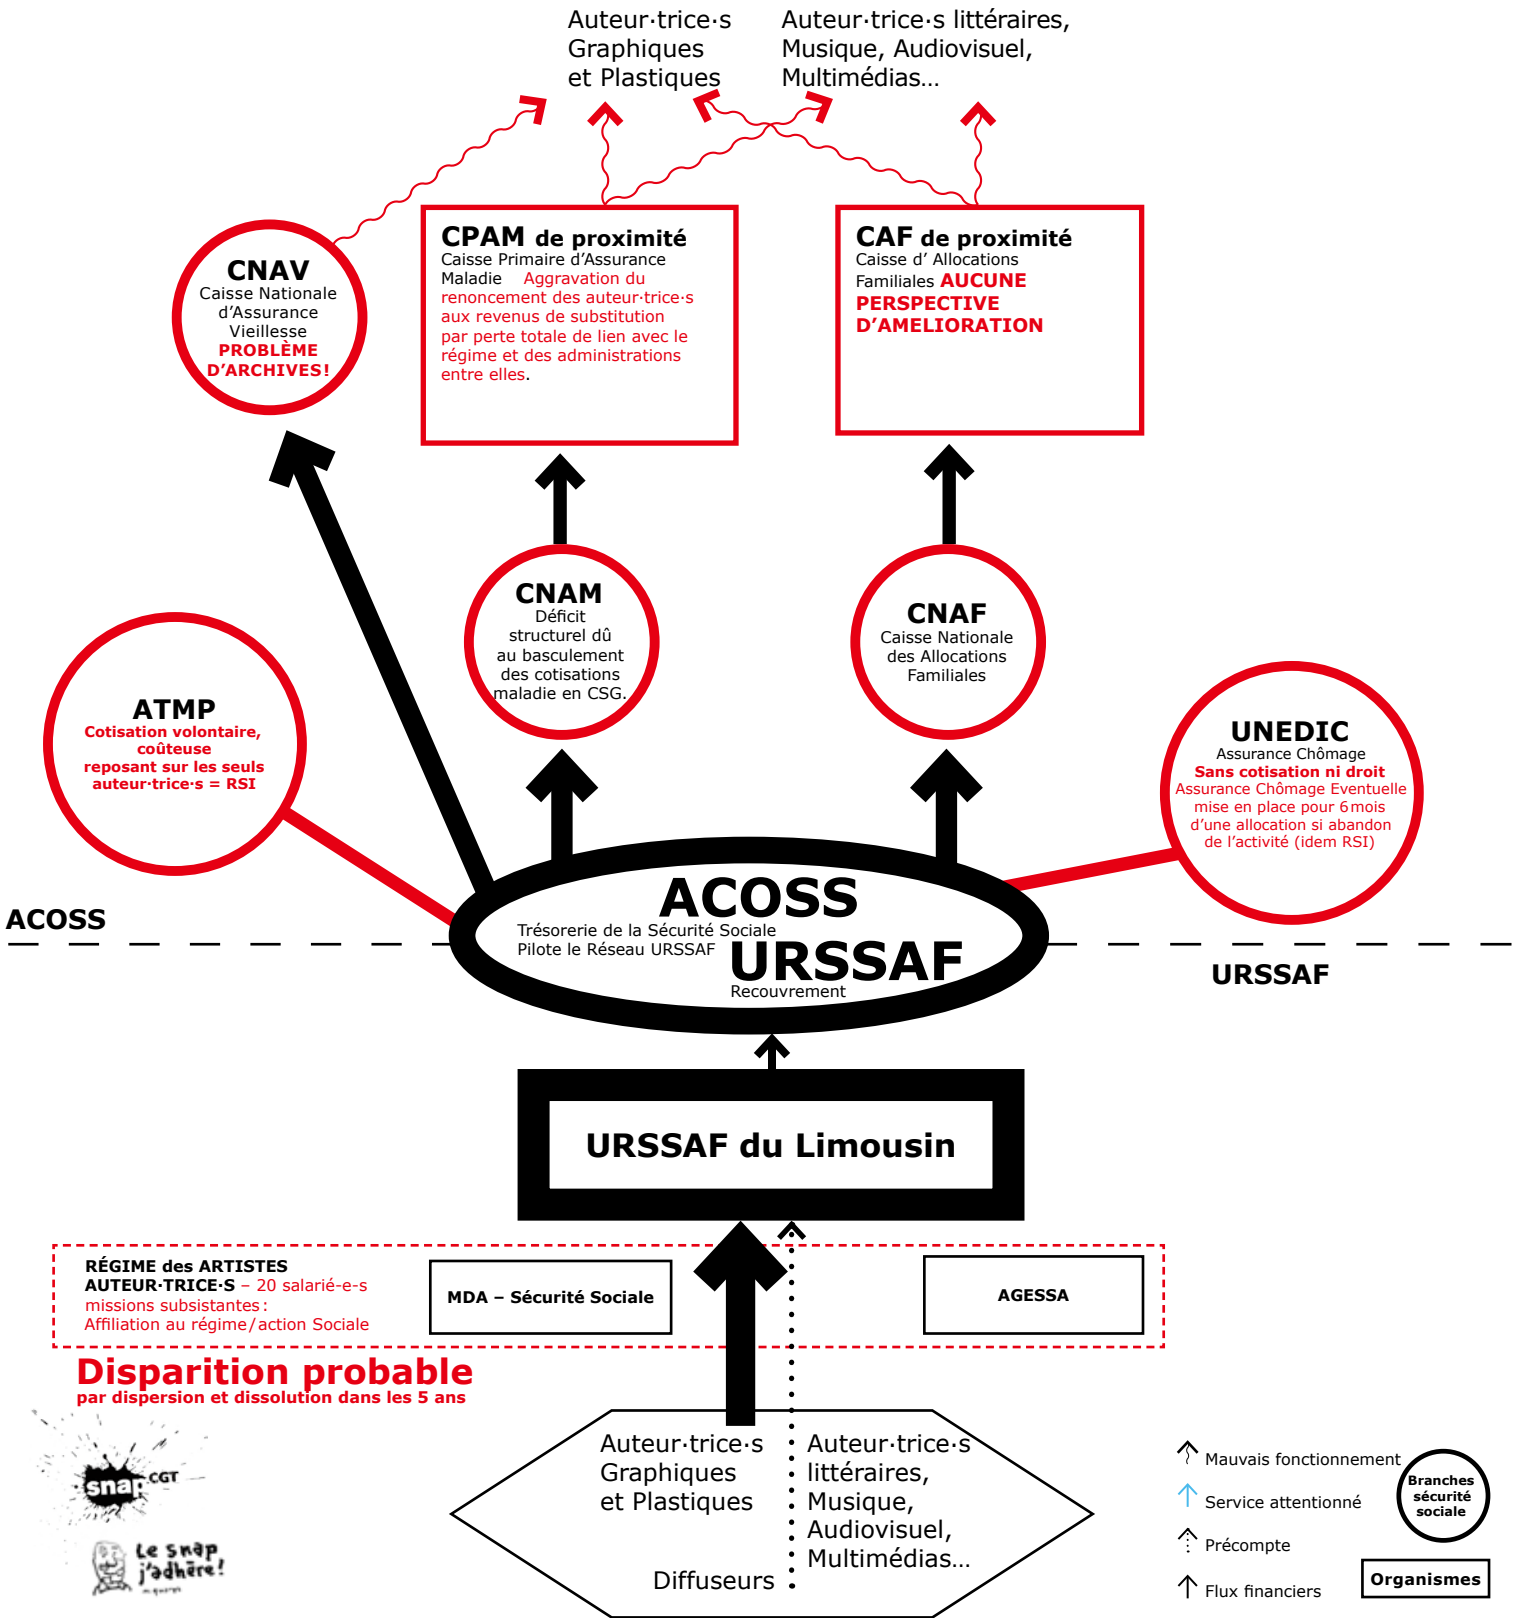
Auteur·trice·s Graphiques et Plastiques

Auteur·trice·s littéraires, Musique, Audiovisuel, Multimédias…

CNAV
Caisse Nationale d'Assurance Vieillesse
PROBLÈME D'ARCHIVES!

CPAM de proximité
Caisse Primaire d'Assurance Maladie Aggravation du renoncement des auteur·trice·s aux revenus de substitution par perte totale de lien avec le régime et des administrations entre elles.

CAF de proximité
Caisse d' Allocations Familiales AUCUNE PERSPECTIVE D'AMELIORATION

CNAM
Déficit structurel dû au basculement des cotisations maladie en CSG.

CNAF
Caisse Nationale des Allocations Familiales

ATMP
Cotisation volontaire, coûteuse reposant sur les seuls auteur·trice·s = RSI

UNEDIC
Assurance Chômage
Sans cotisation ni droit
Assurance Chômage Eventuelle mise en place pour 6 mois d'une allocation si abandon de l'activité (idem RSI)

ACOSS

ACOSS
Trésorerie de la Sécurité Sociale
Pilote le Réseau URSSAF
URSSAF
Recouvrement

URSSAF

URSSAF du Limousin

RÉGIME des ARTISTES AUTEUR·TRICE·S – 20 salarié-e-s missions subsistantes : Affiliation au régime / action Sociale

MDA – Sécurité Sociale

AGESSA

Disparition probable
par dispersion et dissolution dans les 5 ans

snap CGT

Le snap j'adhère!

Auteur·trice·s Graphiques et Plastiques

Auteur·trice·s littéraires, Musique, Audiovisuel, Multimédias…

Diffuseurs

Mauvais fonctionnement
Service attentionné
Précompte
Flux financiers

Branches sécurité sociale

Organismes